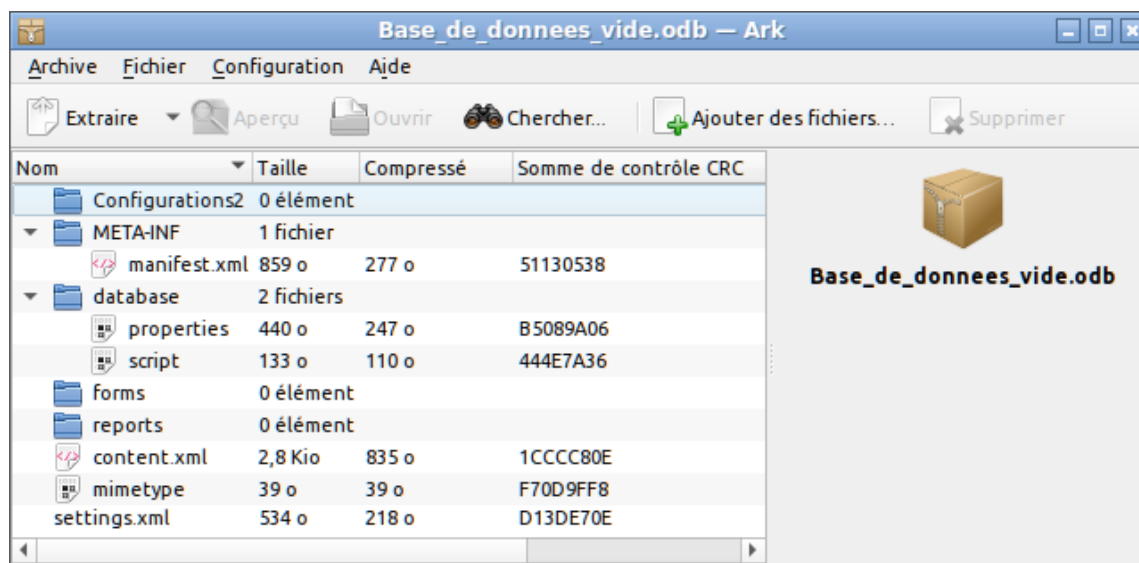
Base_de_donnees_vide.odb — Ark

Archive Fichier Configuration Aide

Extraire Aperçu Ouvrir Chercher... Ajouter des fichiers... Supprimer

| Nom | Taille | Compressé | Somme de contrôle CRC |
|---|---|---|---|
| Configurations2 | 0 élément | | |
| META-INF | 1 fichier | | |
| manifest.xml | 859 o | 277 o | 51130538 |
| database | 2 fichiers | | |
| properties | 440 o | 247 o | B5089A06 |
| script | 133 o | 110 o | 444E7A36 |
| forms | 0 élément | | |
| reports | 0 élément | | |
| content.xml | 2,8 Kio | 835 o | 1CCCC80E |
| mimetype | 39 o | 39 o | F70D9FF8 |
| settings.xml | 534 o | 218 o | D13DE70E |

Base_de_donnees_vide.odb